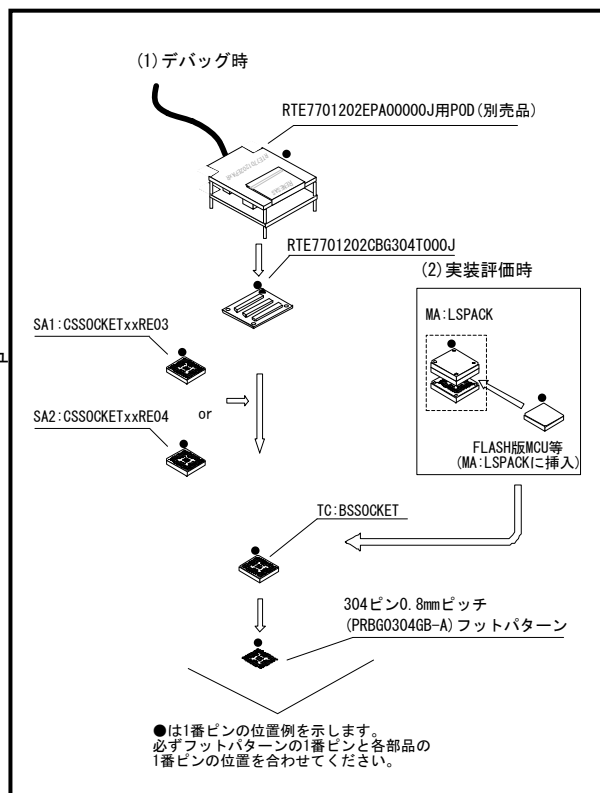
(1) デバッグ時

RTE7701202EPA00000J用POD(別売品)

RTE7701202CBG304T000J

(2) 実装評価時

MA:LSPACK

SA1:CSSOCKETxxRE03

or

SA2:CSSOCKETxxRE04

FLASH版MCU等
(MA:LSPACKに挿入)

TC:BSSOCKET

304ピン0.8mmピッチ
(PRBG0304GB-A) フットパターン

●は1番ピンの位置例を示します。
必ずフットパターンの1番ピンと各部品の1番ピンの位置を合わせてください。